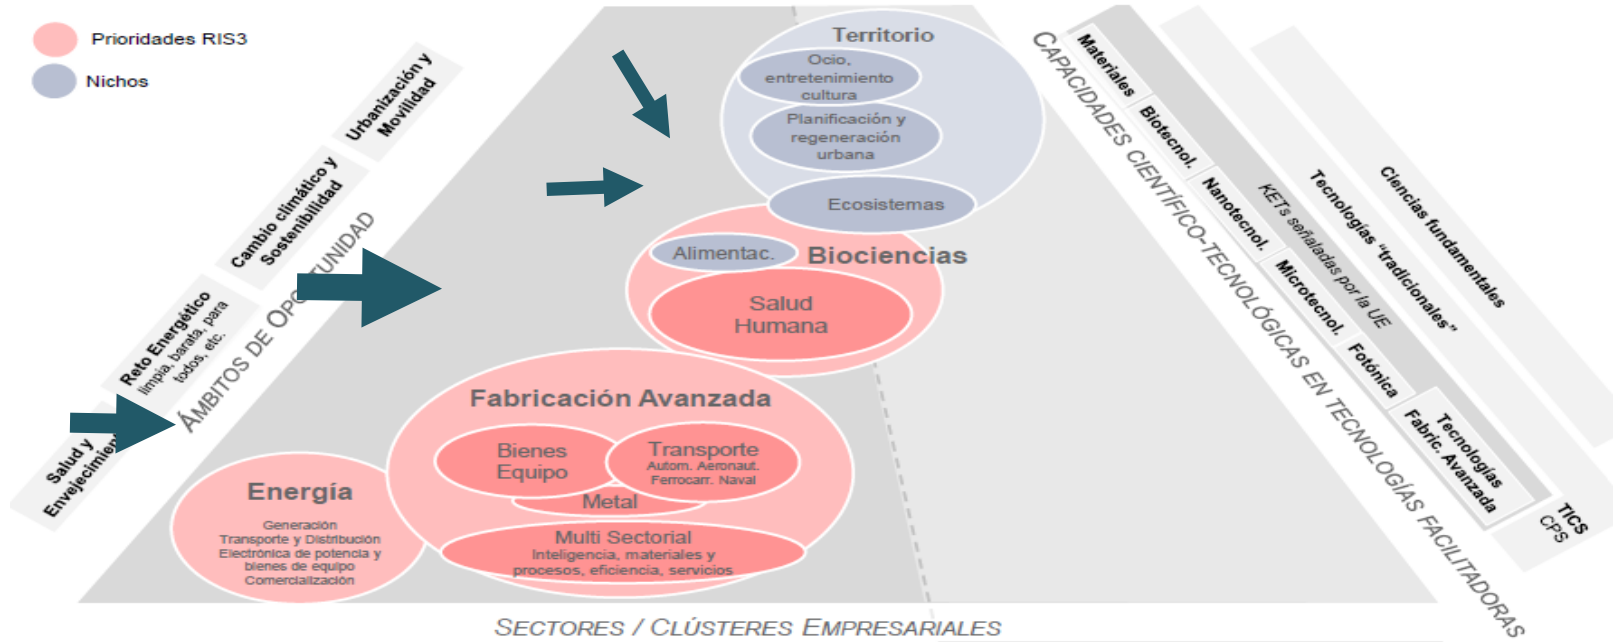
Prioridades RIS3

Nichos

Urbanización y Movilidad

Cambio climático y Sostenibilidad

Reto Energético limpia, barata, para todos, etc.

Salud y Envejecimien

ÁMBITOS DE OPORTUNIDAD

Territorio

Ocio, entretenimiento cultura

Planificación y regeneración urbana

Ecosistemas

Alimentac.

Biociencias

Salud Humana

Fabricación Avanzada

Bienes Equipo

Transporte
Autom. Aeronaut. Ferrocarr. Naval

Metal

Multi Sectorial
Inteligencia, materiales y procesos, eficiencia, servicios

Energía

Generación
Transporte y Distribución
Electrónica de potencia y bienes de equipo
Comercialización

SECTORES / CLÚSTERES EMPRESARIALES

CAPACIDADES CIENTÍFICO-TECNOLÓGICAS EN TECNOLOGÍAS FACILITADORAS

Materiales

Biotecnol.

Nanotecnol.

Microtecnol.

Fotónica

KETs señaladas por la UE

Tecnologías Fabric. Avanzada

Tecnologías "tradicionales"

Ciencias fundamentales

TICS CPS